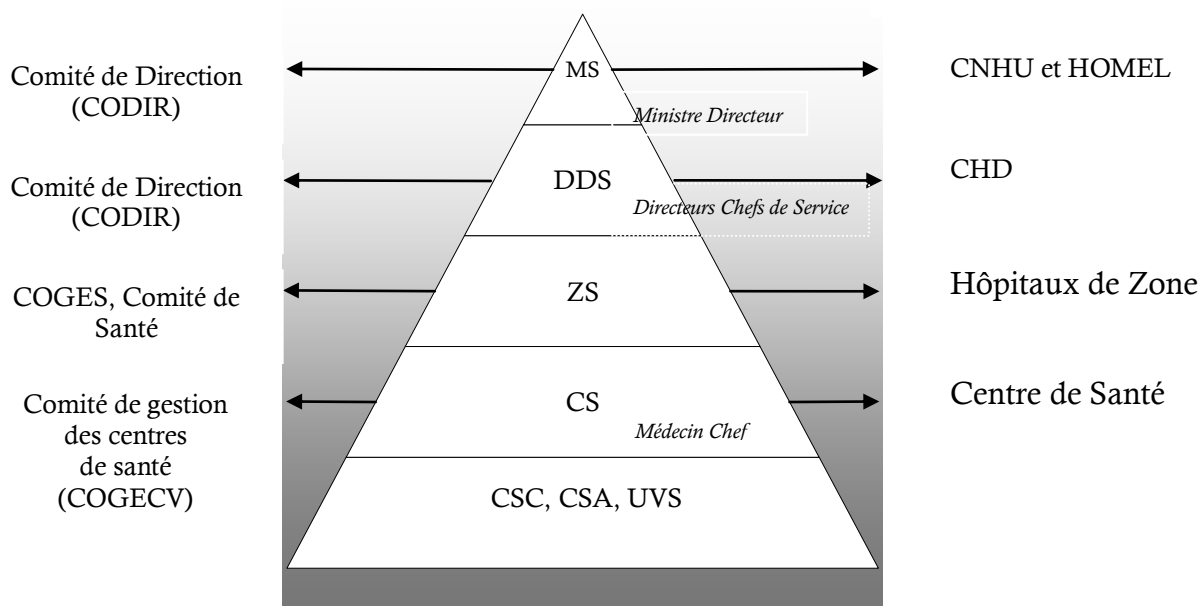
Comité de Direction (CODIR)

MS

Ministre Directeur

CNHU et HOMEL

Comité de Direction (CODIR)

DDS

Directeurs Chefs de Service

CHD

COGES, Comité de Santé

ZS

Hôpitaux de Zone

Comité de gestion des centres de santé (COGECV)

CS

Médecin Chef

Centre de Santé

CSC, CSA, UVS